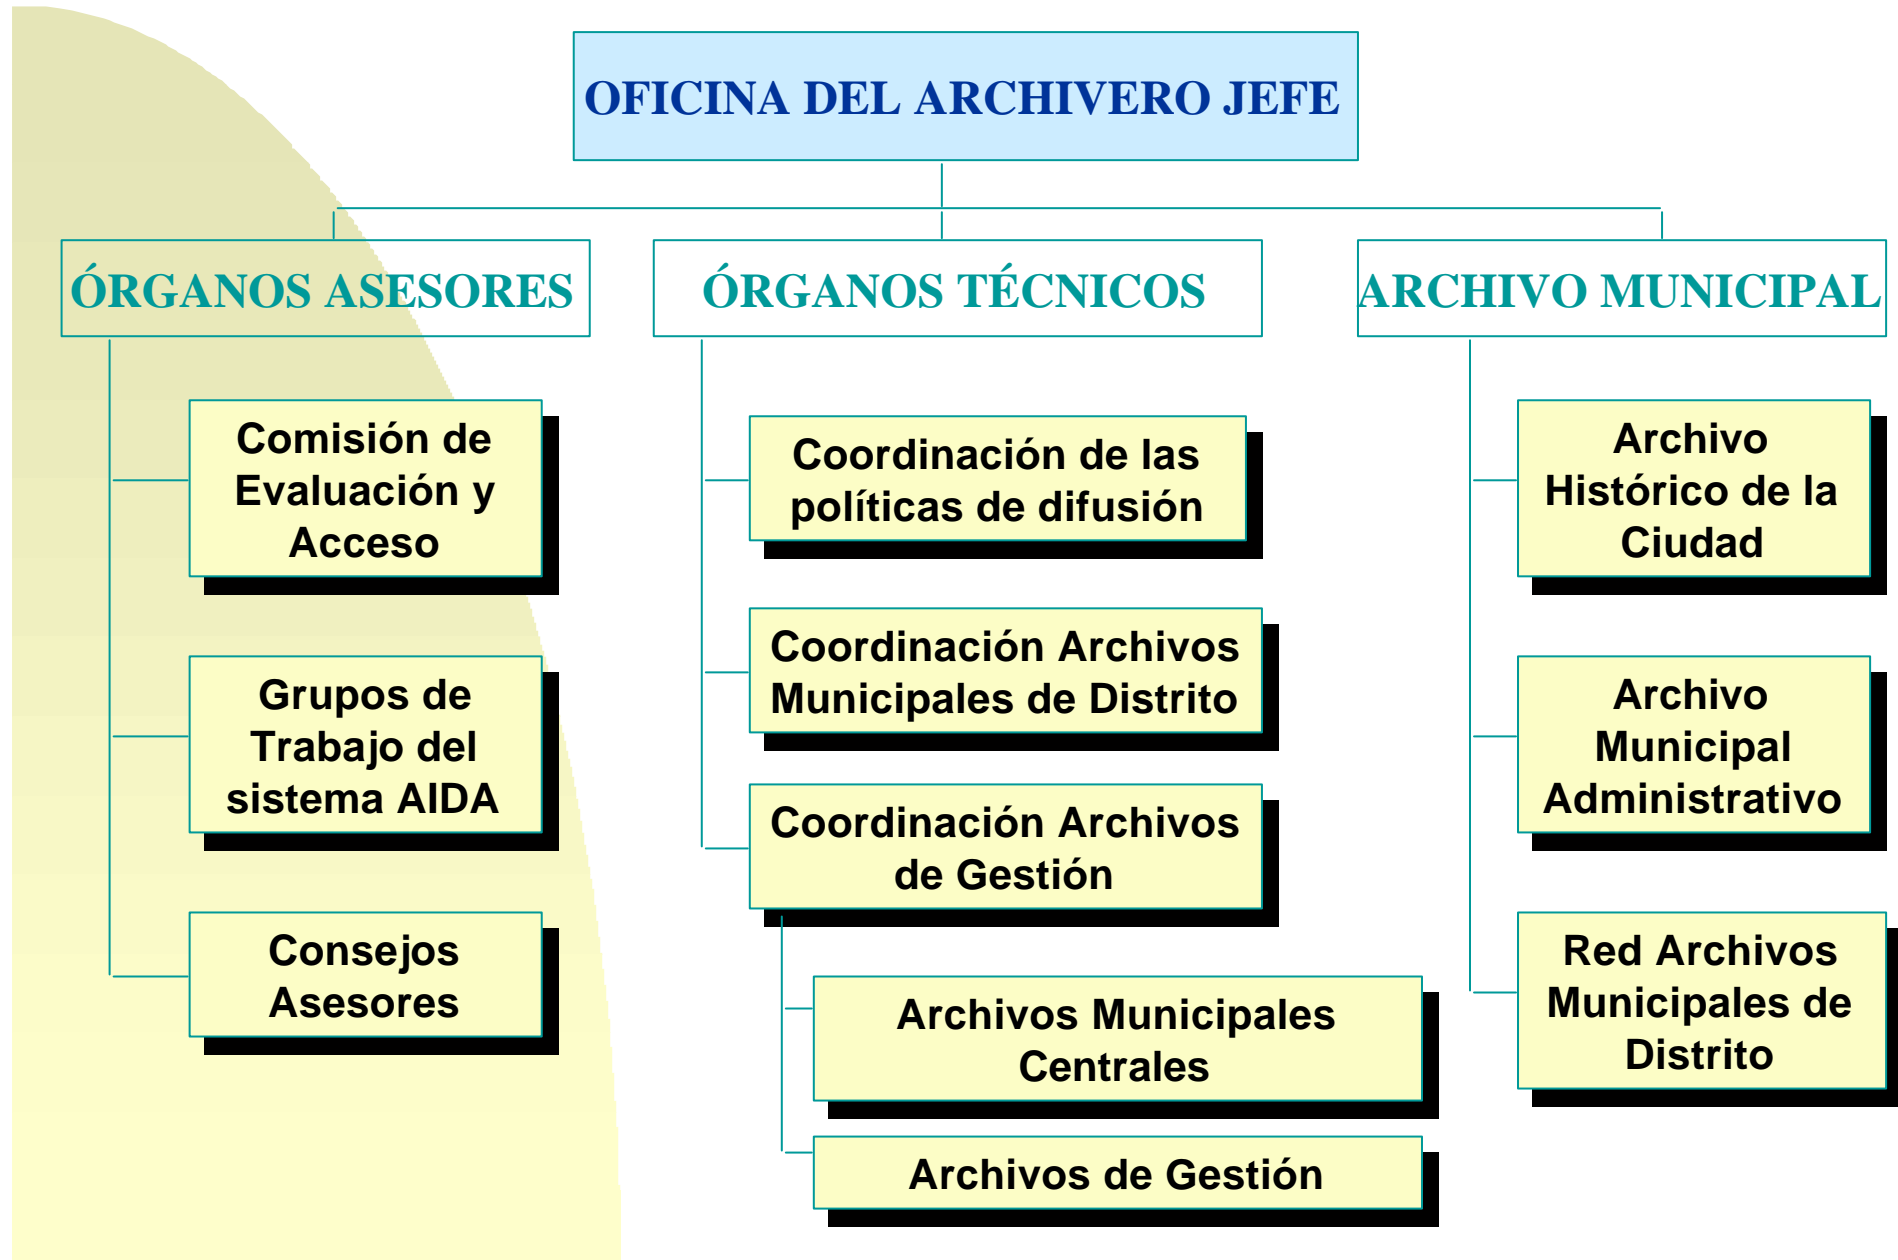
OFICINA DEL ARCHIVERO JEFE

ÓRGANOS ASESORES

Comisión de Evaluación y Acceso

Grupos de Trabajo del sistema AIDA

Consejos Asesores

ÓRGANOS TÉCNICOS

Coordinación de las políticas de difusión

Coordinación Archivos Municipales de Distrito

Coordinación Archivos de Gestión

Archivos Municipales Centrales

Archivos de Gestión

ARCHIVO MUNICIPAL

Archivo Histórico de la Ciudad

Archivo Municipal Administrativo

Red Archivos Municipales de Distrito